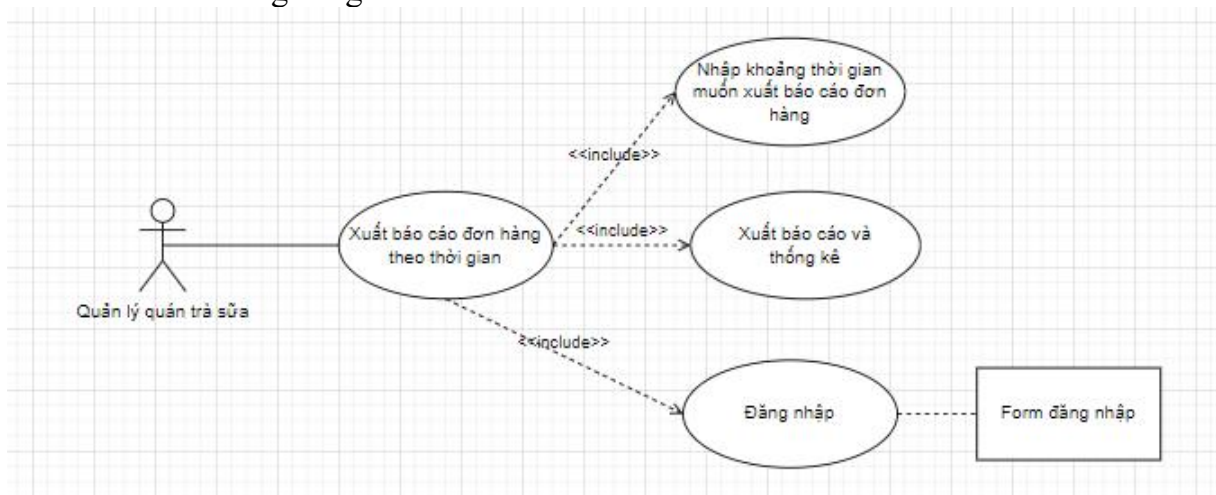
Nhập khoảng thời gian muốn xuất báo cáo đơn hàng

<<include>>

<<include>>

Xuất báo cáo đơn hàng theo thời gian

Xuất báo cáo và thống kê

Quản lý quán trà sữa

<<include>>

Đăng nhập

Form đăng nhập